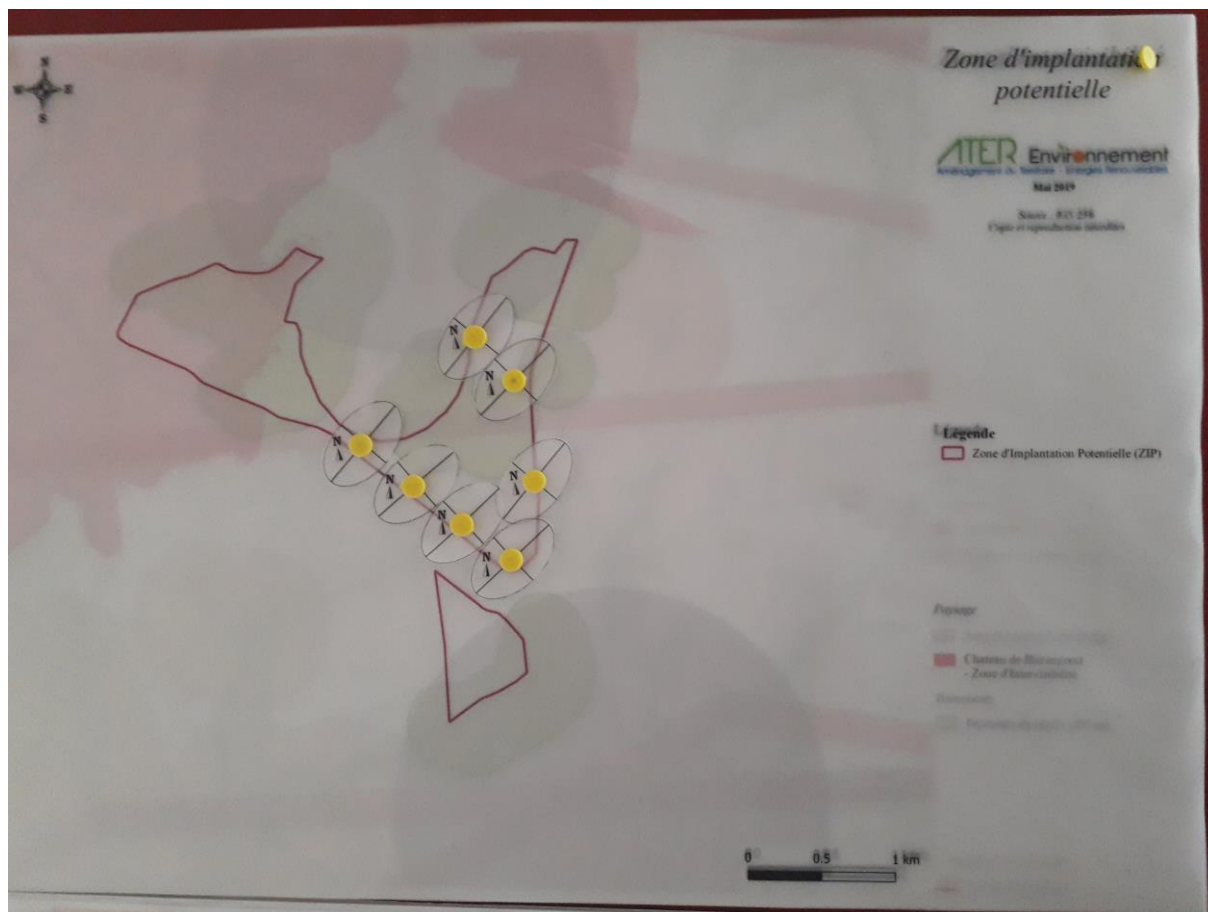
N
W E
S

Zone d'implantati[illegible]
potentielle

ATER Environnement
Aménagement du Territoire - Energies Renouvelables
Mai 2019

Source : IGN 25K
Copie et reproduction interdites

N N N N N N N N

Légende
Zone d'Implantation Potentielle (ZIP)

Paysage
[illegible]
Château de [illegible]
- Zone d'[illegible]
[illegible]
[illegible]

0 0.5 1 km